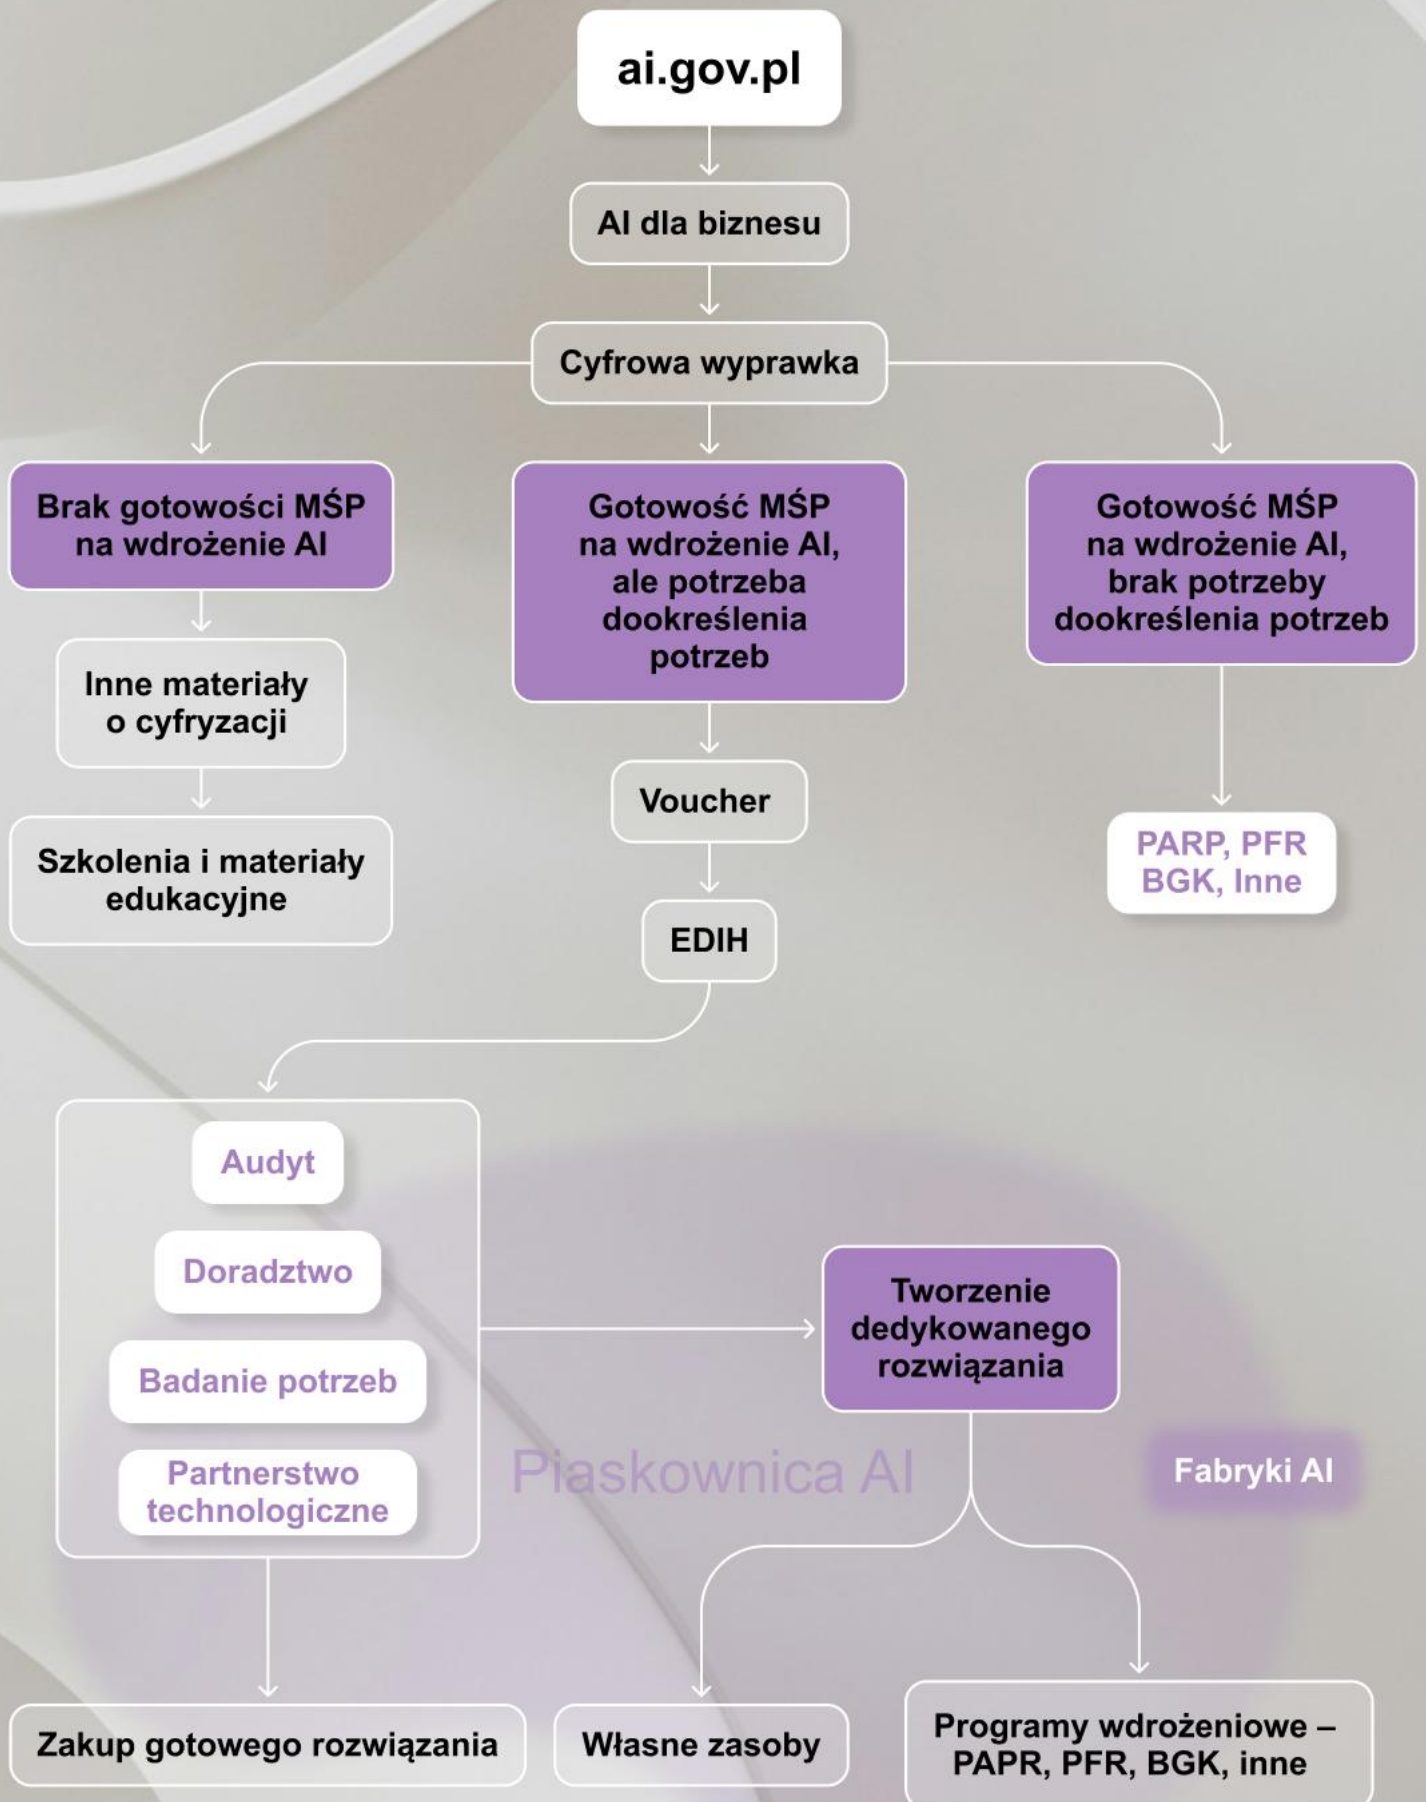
ai.gov.pl

AI dla biznesu

Cyfrowa wyprawka

Brak gotowości MŚP na wdrożenie AI

Gotowość MŚP na wdrożenie AI, ale potrzeba dookreślenia potrzeb

Gotowość MŚP na wdrożenie AI, brak potrzeby dookreślenia potrzeb

Inne materiały o cyfryzacji

Szkolenia i materiały edukacyjne

Voucher

EDIH

PARP, PFR BGK, Inne

Audyt

Doradztwo

Badanie potrzeb

Partnerstwo technologiczne

Tworzenie dedykowanego rozwiązania

Piaskownica AI

Fabryki AI

Zakup gotowego rozwiązania

Własne zasoby

Programy wdrożeniowe – PAPR, PFR, BGK, inne